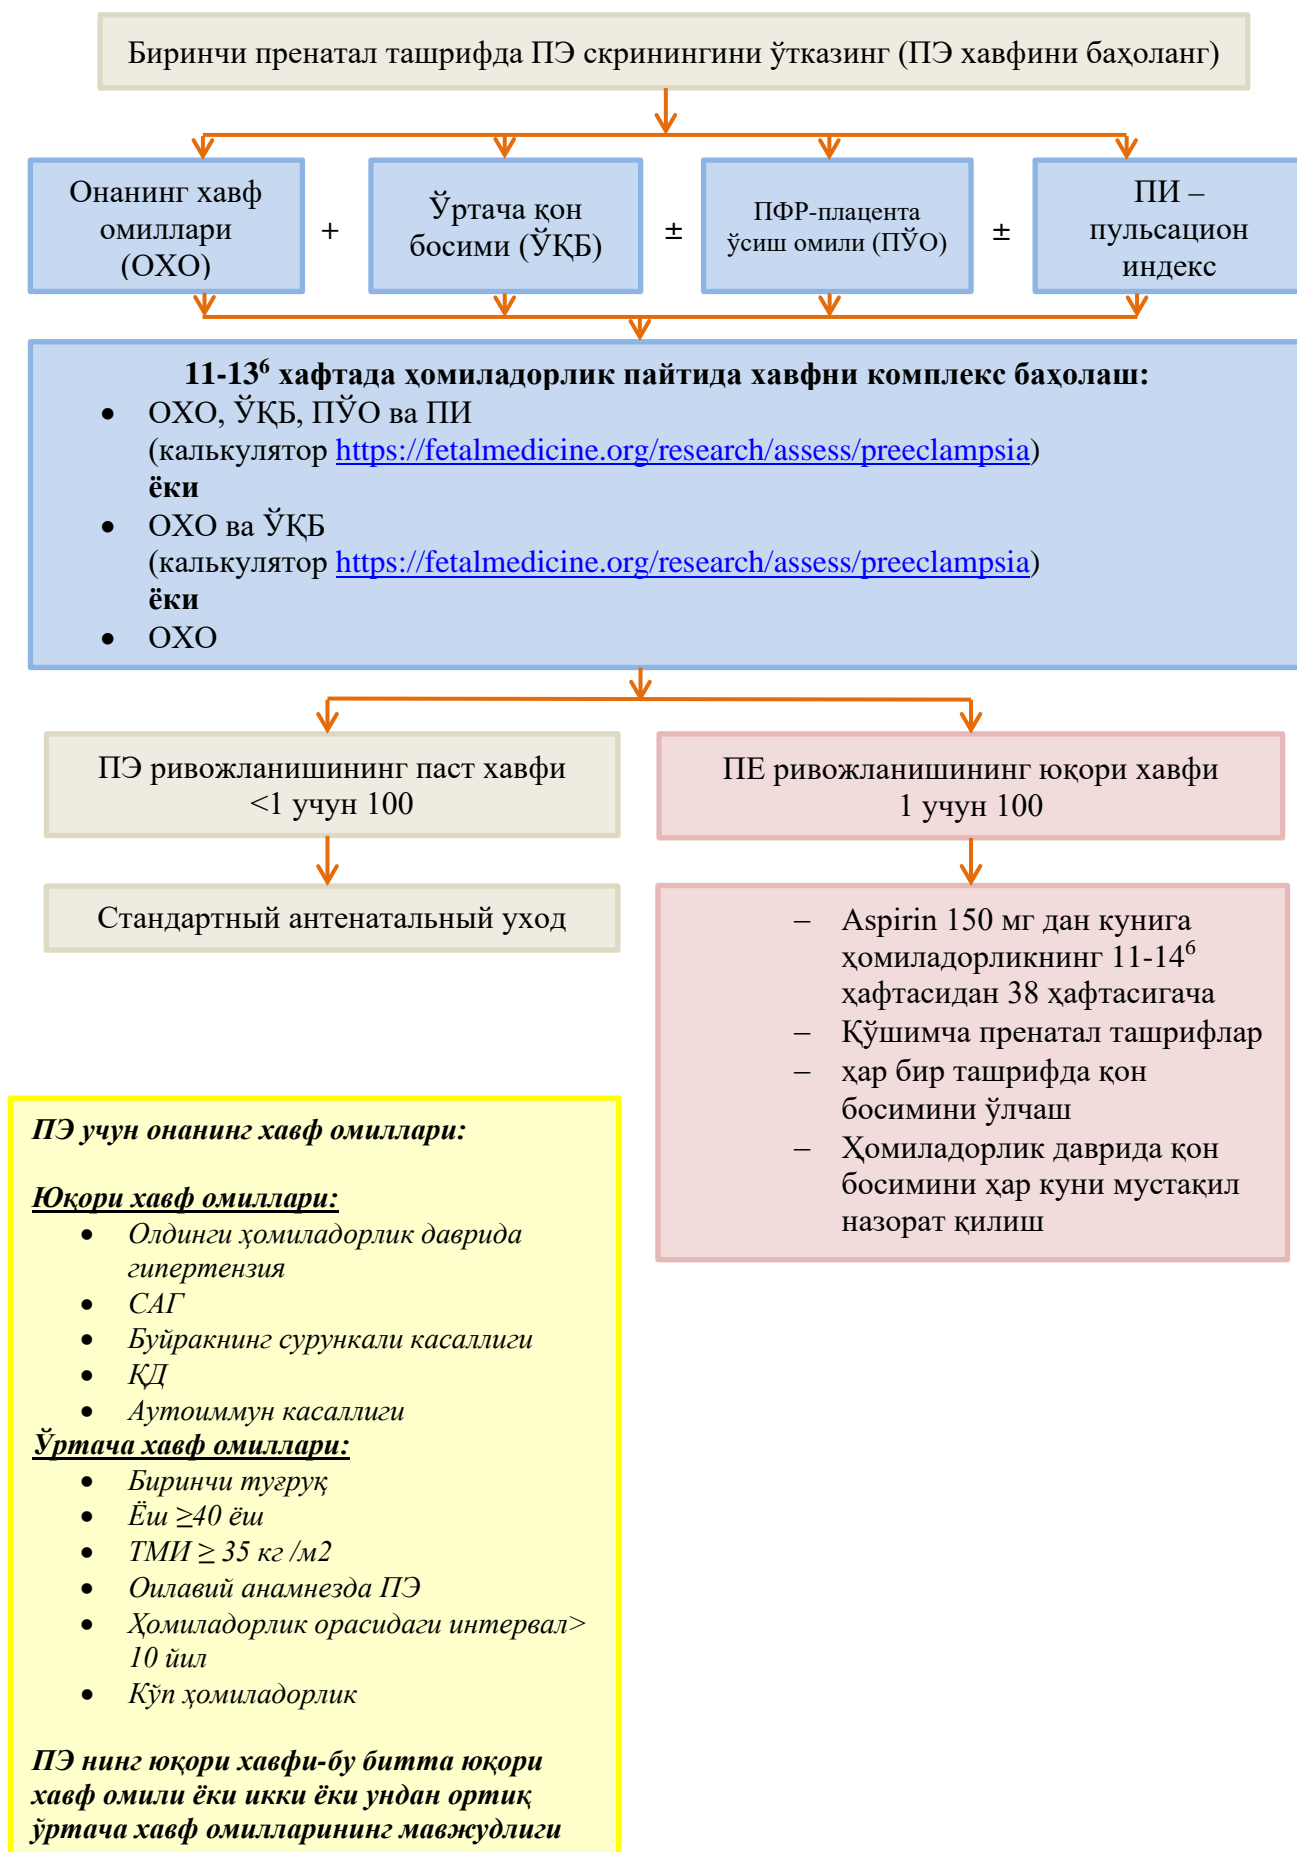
Биринчи пренатал ташрифда ПЭ скринингини ўтказинг (ПЭ хавфини баҳоланг)

Онанинг хавф омиллари (ОХО)

+

Ўртача қон босими (ЎҚБ)

±

ПФР-плацента ўсиш омили (ПЎО)

±

ПИ – пульсацион индекс

**11-13$^6$ хафтада ҳомиладорлик пайтида хавфни комплекс баҳолаш:**

- ОХО, ЎҚБ, ПЎО ва ПИ (калькулятор https://fetalmedicine.org/research/assess/preeclampsia)

**ёки**

- ОХО ва ЎҚБ (калькулятор https://fetalmedicine.org/research/assess/preeclampsia)

**ёки**

- ОХО

ПЭ ривожланишининг паст хавфи <1 учун 100

ПЕ ривожланишининг юқори хавфи 1 учун 100

Стандартный антенатальный уход

– Aspirin 150 мг дан кунига ҳомиладорликнинг 11-14$^6$ ҳафтасидан 38 ҳафтасигача
– Қўшимча пренатал ташрифлар
– ҳар бир ташрифда қон босимини ўлчаш
– Ҳомиладорлик даврида қон босимини ҳар куни мустақил назорат қилиш

*ПЭ учун онанинг хавф омиллари:*

*Юқори хавф омиллари:*
- Олдинги ҳомиладорлик даврида гипертензия
- САГ
- Буйракнинг сурункали касаллиги
- КД
- Аутоиммун касаллиги

*Ўртача хавф омиллари:*
- Биринчи туғруқ
- Ёш ≥40 ёш
- ТМИ ≥ 35 кг /м2
- Оилавий анамнезда ПЭ
- Ҳомиладорлик орасидаги интервал> 10 йил
- Кўп ҳомиладорлик

*ПЭ нинг юқори хавфи-бу битта юқори хавф омили ёки икки ёки ундан ортиқ ўртача хавф омилларининг мавжудлиги*